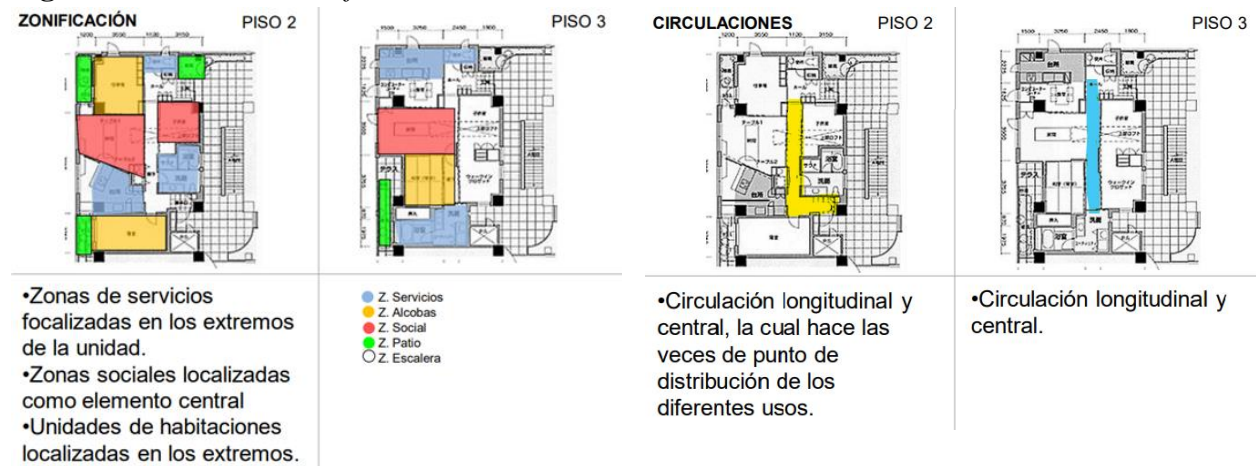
ZONIFICACIÓN PISO 2

PISO 3

CIRCULACIONES PISO 2

PISO 3

•Zonas de servicios focalizadas en los extremos de la unidad.
•Zonas sociales localizadas como elemento central
•Unidades de habitaciones localizadas en los extremos.

Z. Servicios
Z. Alcobas
Z. Social
Z. Patio
Z. Escalera

•Circulación longitudinal y central, la cual hace las veces de punto de distribución de los diferentes usos.

•Circulación longitudinal y central.